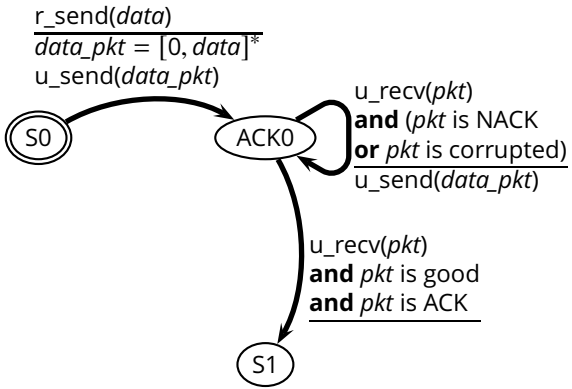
r_send(*data*)
*data_pkt* = $[0, data]^*$
u_send(*data_pkt*)

S0

ACK0

u_recv(*pkt*)
**and** (*pkt* is NACK
**or** *pkt* is corrupted)
u_send(*data_pkt*)

u_recv(*pkt*)
**and** *pkt* is good
**and** *pkt* is ACK

S1